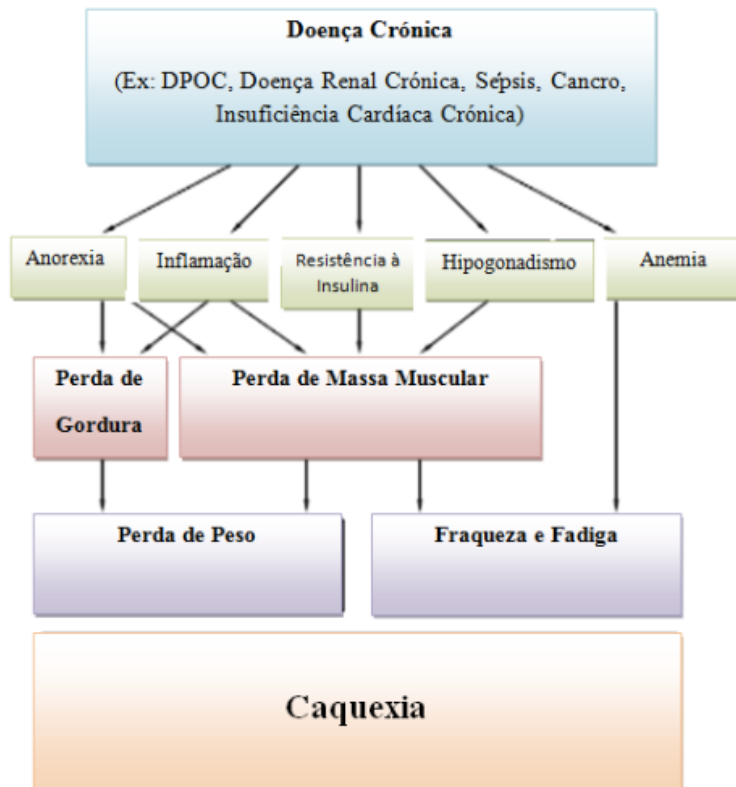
Doença Crónica

(Ex: DPOC, Doença Renal Crónica, Sépsis, Cancro, Insuficiência Cardíaca Crónica)

Anorexia

Inflamação

Resistência à Insulina

Hipogonadismo

Anemia

Perda de Gordura

Perda de Massa Muscular

Perda de Peso

Fraqueza e Fadiga

Caquexia